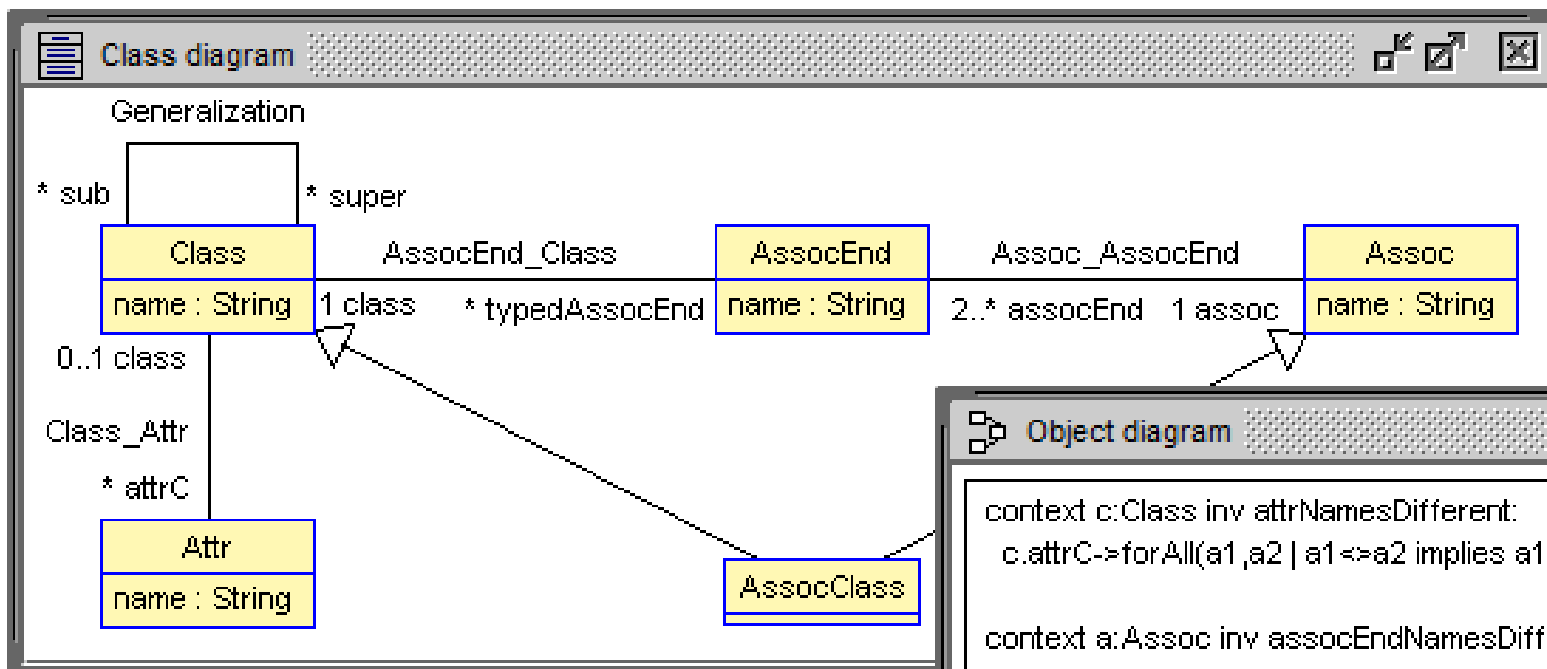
Class diagram

Generalization

* sub

* super

Class

name : String

AssocEnd_Class

1 class

* typedAssocEnd

AssocEnd

name : String

Assoc_AssocEnd

2..* assocEnd

1 assoc

Assoc

name : String

0..1 class

Class_Attr

* attrC

Attr

name : String

AssocClass

Object diagram

context c:Class inv attrNamesDifferent:
c.attrC->forAll(a1,a2 | a1<>a2 implies a1

context a:Assoc inv assocEndNamesDiff